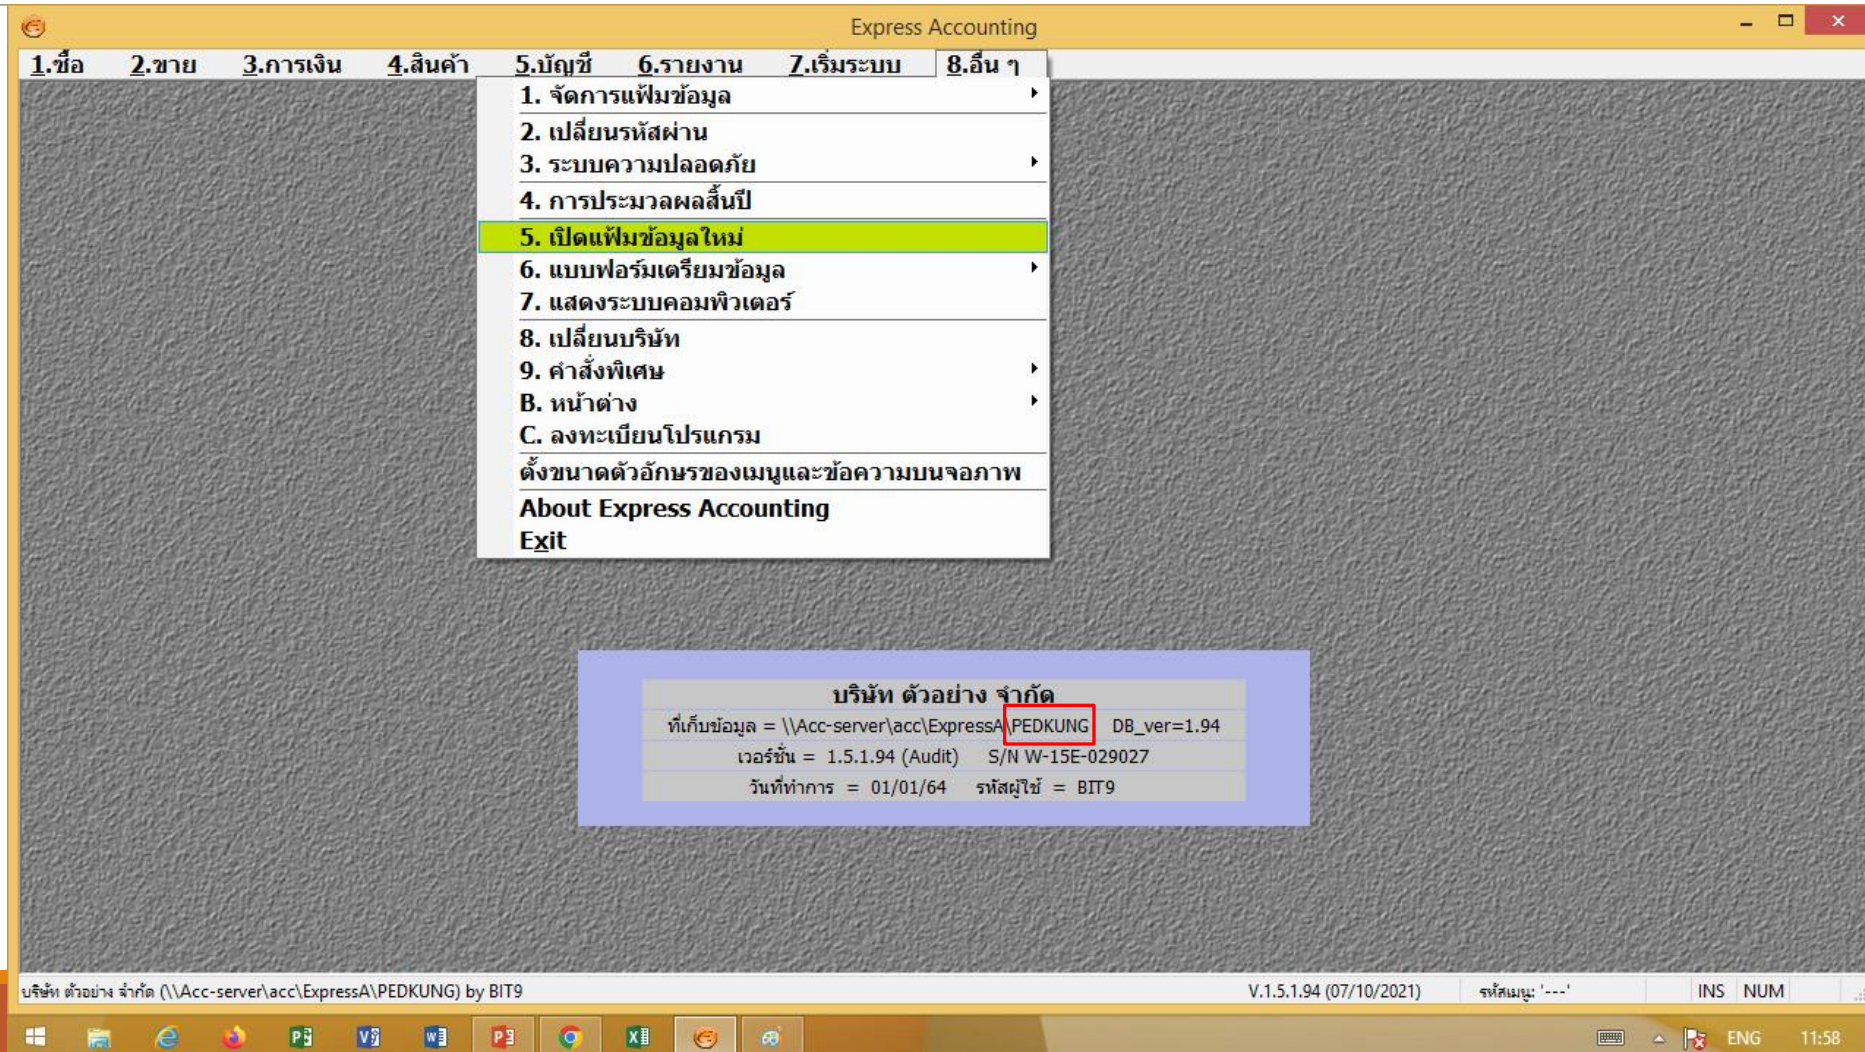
Express Accounting

1.ซื้อ 2.ขาย 3.การเงิน 4.สินค้า 5.บัญชี 6.รายงาน 7.เริ่มระบบ 8.อื่น ๆ

1. จัดการแฟ้มข้อมูล
2. เปลี่ยนรหัสผ่าน
3. ระบบความปลอดภัย
4. การประมวลผลสิ้นปี
5. เปิดแฟ้มข้อมูลใหม่
6. แบบฟอร์มเตรียมข้อมูล
7. แสดงระบบคอมพิวเตอร์
8. เปลี่ยนบริษัท
9. คำสั่งพิเศษ
B. หน้าต่าง
C. ลงทะเบียนโปรแกรม
ตั้งขนาดตัวอักษรของเมนูและข้อความบนจอภาพ
About Express Accounting
Exit

บริษัท ตัวอย่าง จำกัด
ที่เก็บข้อมูล = \\Acc-server\acc\ExpressA\PEDKUNG DB_ver=1.94
เวอร์ชั่น = 1.5.1.94 (Audit) S/N W-15E-029027
วันที่ทำการ = 01/01/64 รหัสผู้ใช้ = BIT9

บริษัท ตัวอย่าง จำกัด (\\Acc-server\acc\ExpressA\PEDKUNG) by BIT9 V.1.5.1.94 (07/10/2021) รหัสเมนู: '---' INS NUM

ENG 11:58